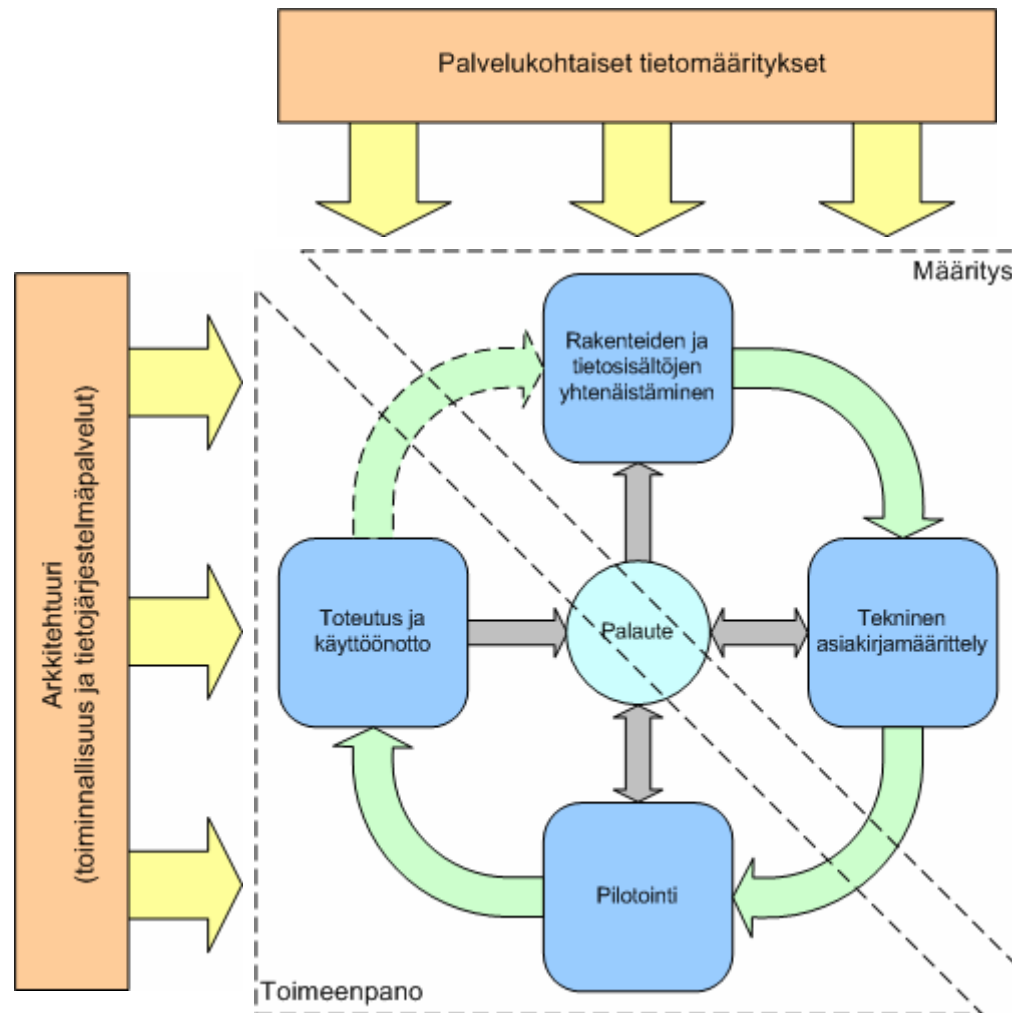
Palvelukohtaiset tietomääritykset

Arkkitehtuuri
(toiminnallisuus ja tietojärjestelmäpalvelut)

Määritys

Rakenteiden ja tietosisältöjen yhtenäistäminen

Toteutus ja käyttöönotto

Palaute

Tekninen asiakirjamäärittely

Pilotointi

Toimeenpano